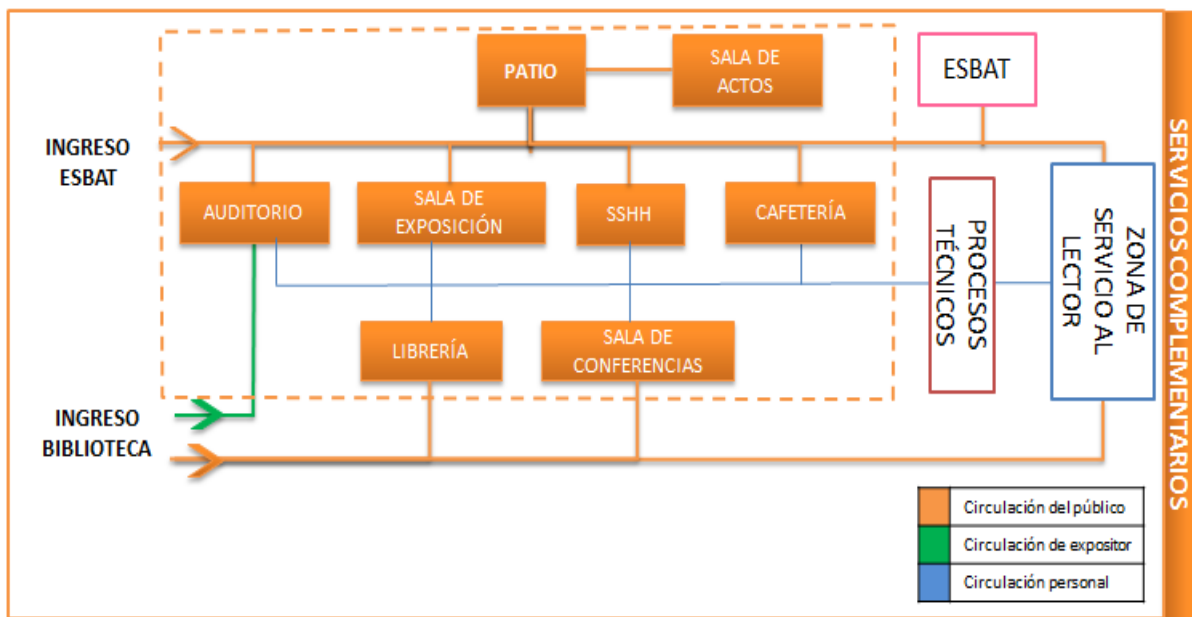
PATIO

SALA DE ACTOS

ESBAT

INGRESO ESBAT

AUDITORIO

SALA DE EXPOSICIÓN

SSHH

CAFETERÍA

PROCESOS TÉCNICOS

ZONA DE SERVICIO AL LECTOR

LIBRERÍA

SALA DE CONFERENCIAS

INGRESO BIBLIOTECA

SERVICIOS COMPLEMENTARIOS

| | |
|---|---|
| | Circulación del público |
| | Circulación de expositor |
| | Circulación personal |